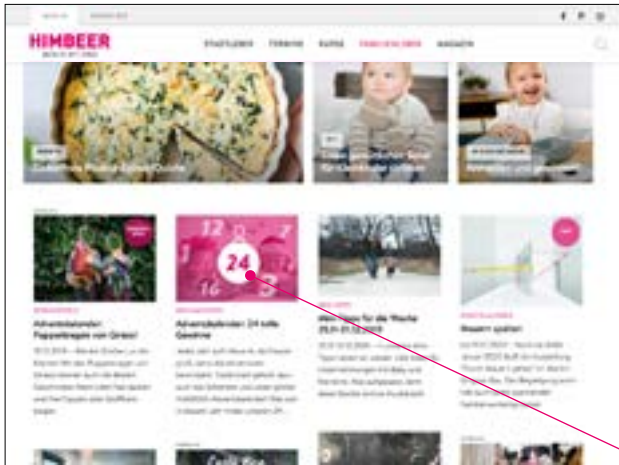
HIMBEER

STADTLEBEN   TERMINE   KURSE   FAMILIENLEBEN   MAGAZIN

12
24
16

Adventskalender: Puppenbuggies von Greco!

Adventskalender: 24 tolle Gewinne

Mein Tipps für die Woche 25.11.-01.12.2019

Bauern spielen!